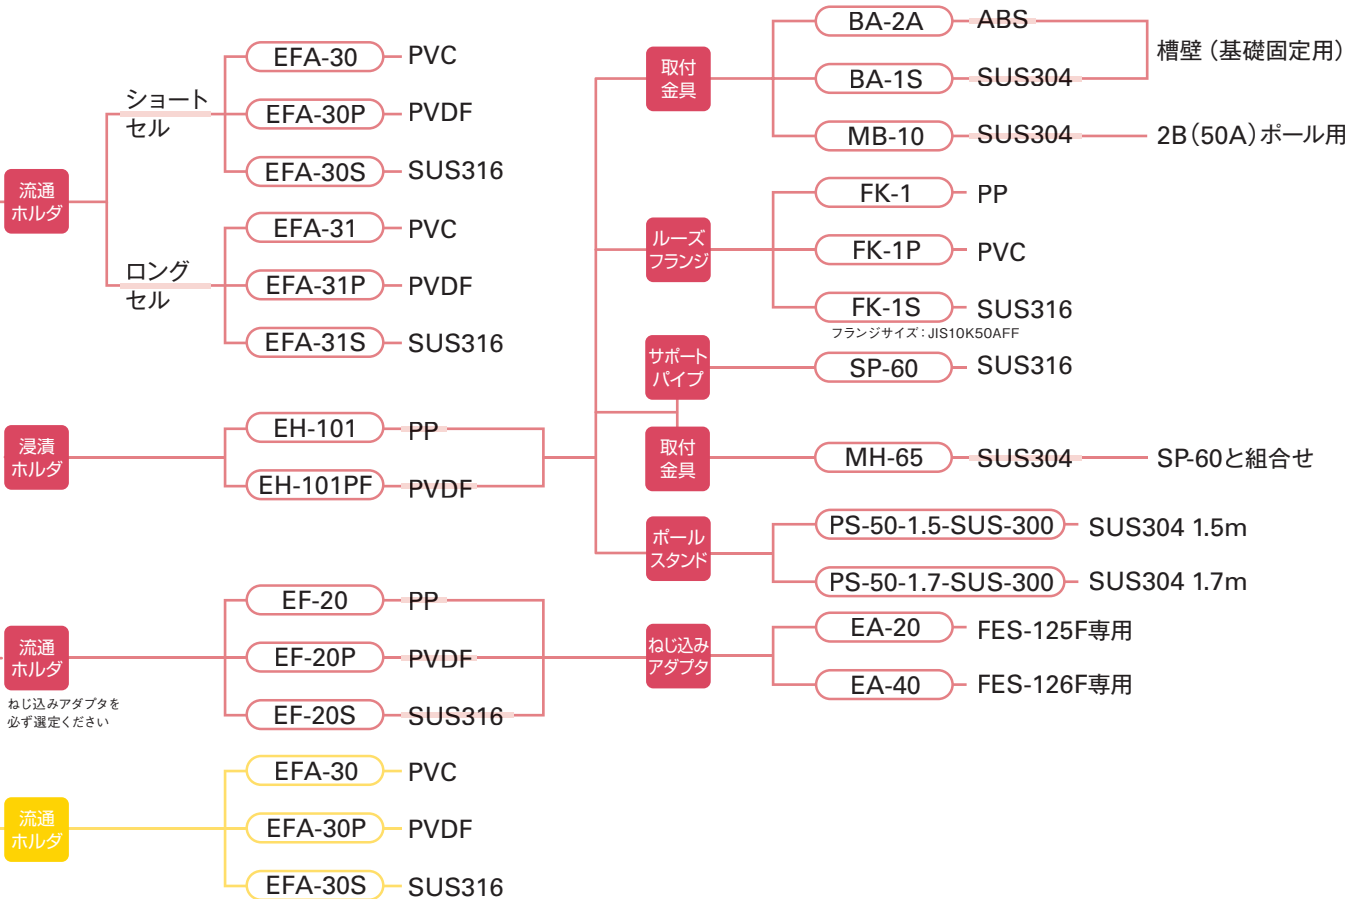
流通ホルダ

ショートセル

EFA-30 PVC
EFA-30P PVDF
EFA-30S SUS316

ロングセル

EFA-31 PVC
EFA-31P PVDF
EFA-31S SUS316

浸漬ホルダ

EH-101 PP
EH-101PF PVDF

流通ホルダ
ねじ込みアダプタを必ず選定ください

EF-20 PP
EF-20P PVDF
EF-20S SUS316

流通ホルダ

EFA-30 PVC
EFA-30P PVDF
EFA-30S SUS316

取付金具

BA-2A ABS
BA-1S SUS304
槽壁（基礎固定用）
MB-10 SUS304 2B（50A）ポール用

ルーズフランジ

FK-1 PP
FK-1P PVC
FK-1S SUS316
フランジサイズ：JIS10K50AFF

サポートパイプ

SP-60 SUS316

取付金具

MH-65 SUS304 SP-60と組合せ

ポールスタンド

PS-50-1.5-SUS-300 SUS304 1.5m
PS-50-1.7-SUS-300 SUS304 1.7m

ねじ込みアダプタ

EA-20 FES-125F専用
EA-40 FES-126F専用